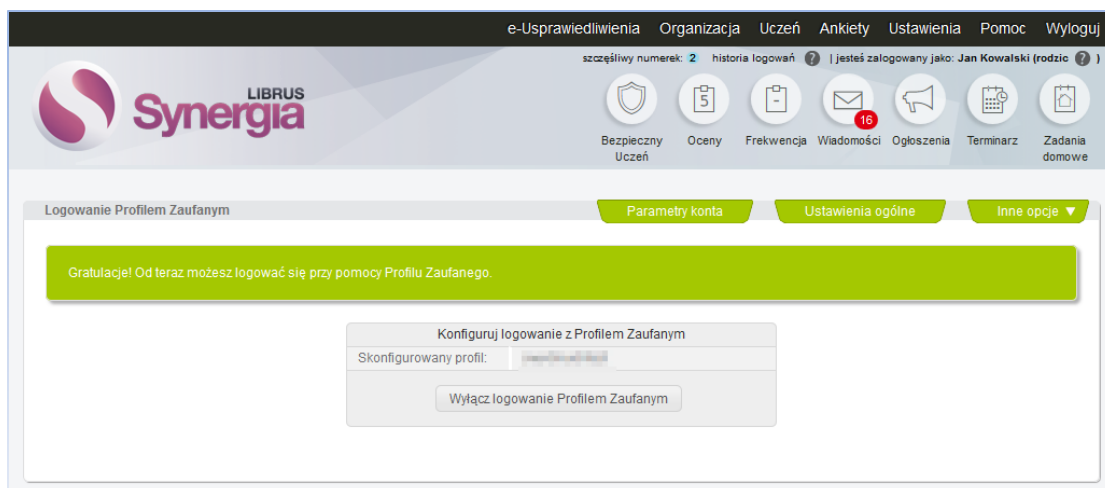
e-Usprawiedliwienia Organizacja Uczeń Ankiety Ustawienia Pomoc Wyloguj

szczęśliwy numerek: 2 historia logowań | jesteś zalogowany jako: Jan Kowalski (rodzic )

LIBRUS Synergia

Bezpieczny Uczeń Oceny Frekwencja 16 Wiadomości Ogłoszenia Terminarz Zadania domowe

Logowanie Profilem Zaufanym

Parametry konta Ustawienia ogólne Inne opcje ▼

Gratulacje! Od teraz możesz logować się przy pomocy Profilu Zaufanego.

Konfiguruj logowanie z Profilem Zaufanym

Skonfigurowany profil: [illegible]

Wyłącz logowanie Profilem Zaufanym